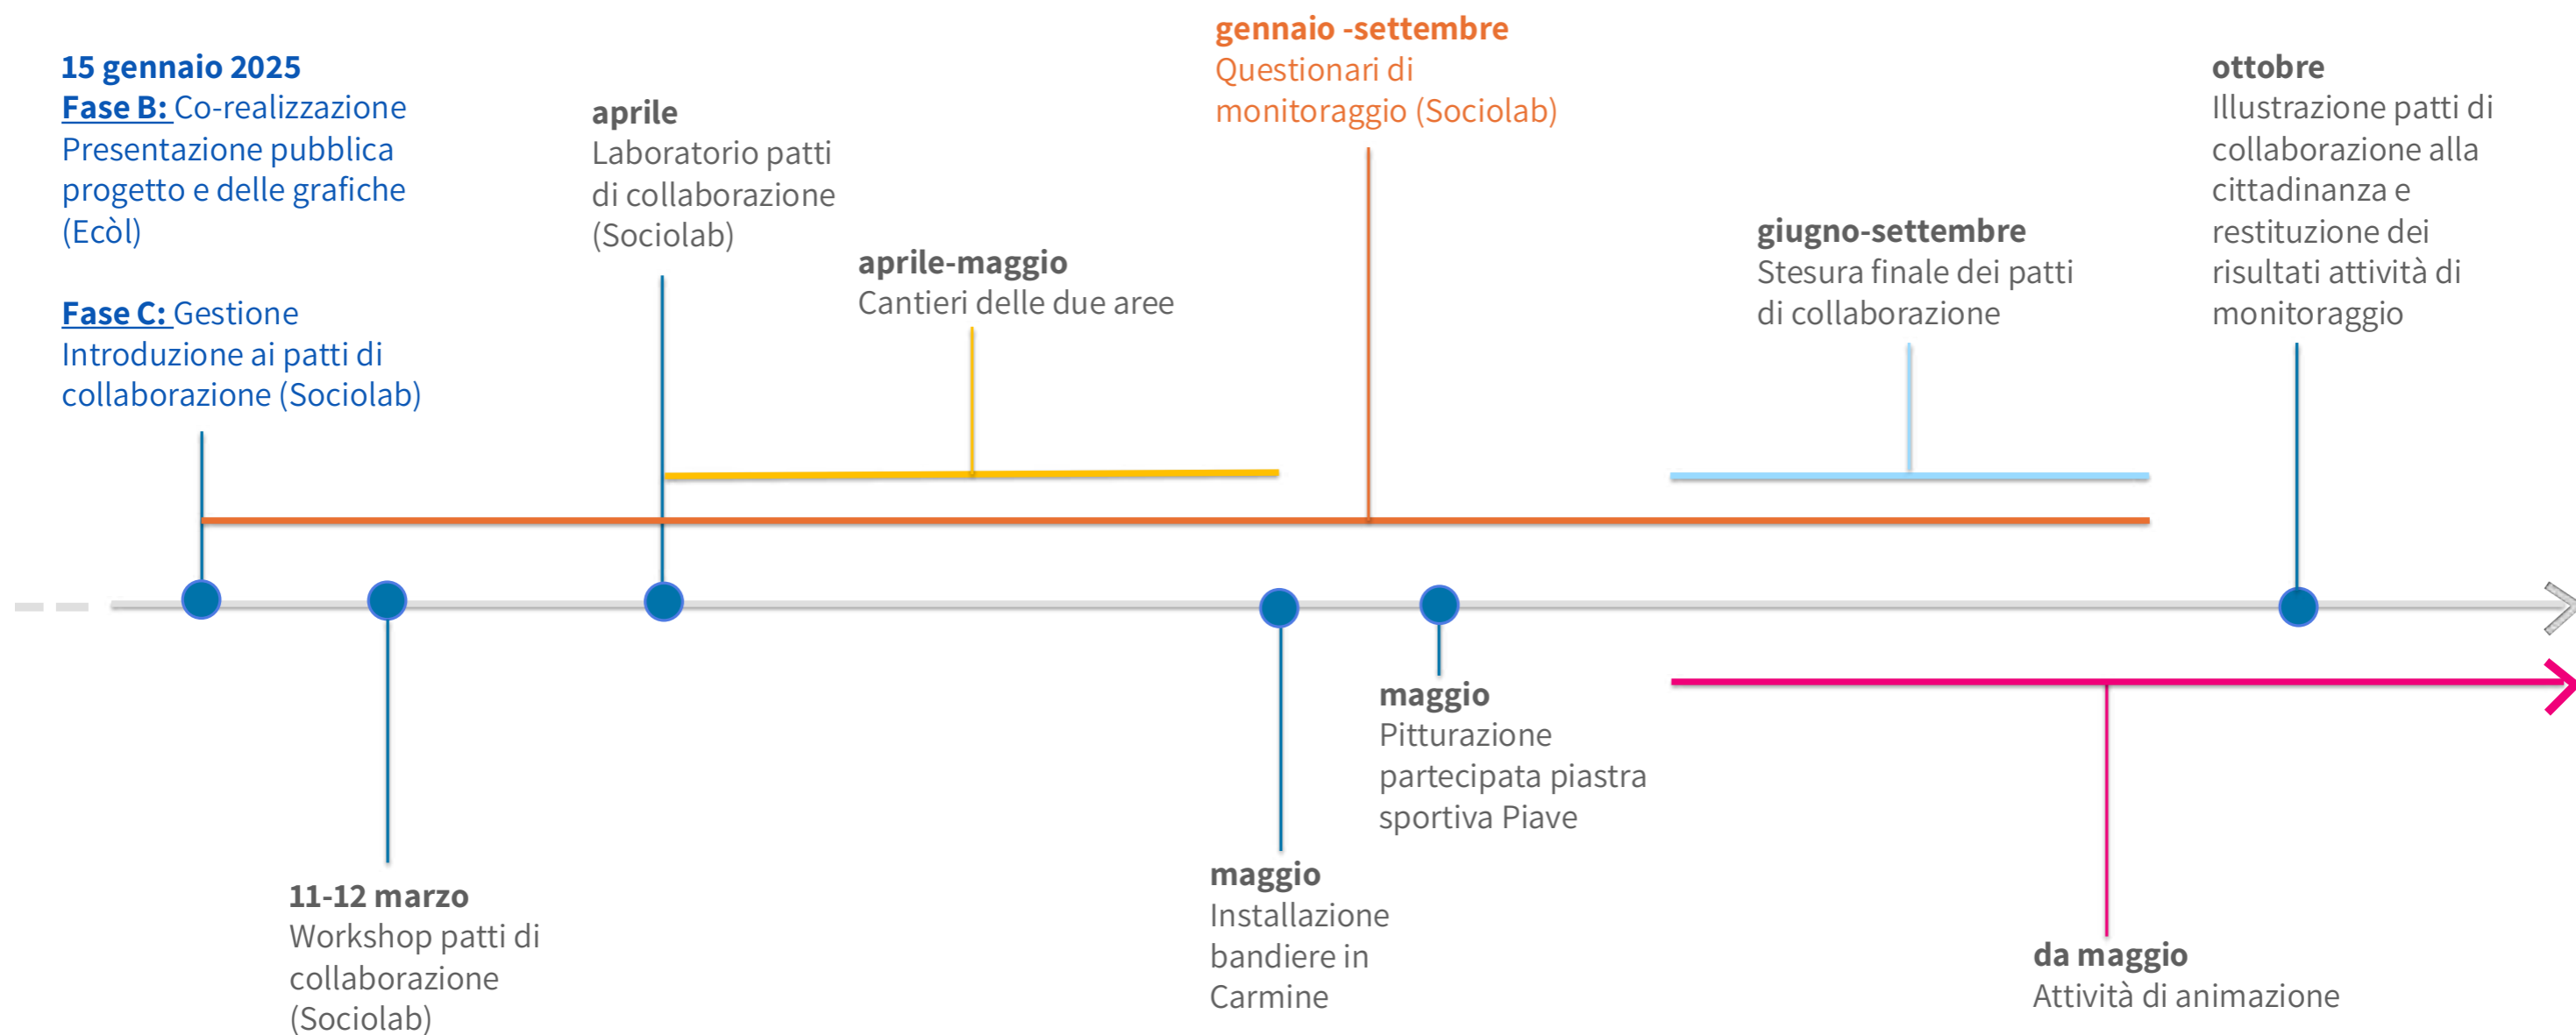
15 gennaio 2025
Fase B: Co-realizzazione
Presentazione pubblica progetto e delle grafiche (Ecòl)

Fase C: Gestione
Introduzione ai patti di collaborazione (Sociolab)

aprile
Laboratorio patti di collaborazione (Sociolab)

aprile-maggio
Cantieri delle due aree

gennaio -settembre
Questionari di monitoraggio (Sociolab)

giugno-settembre
Stesura finale dei patti di collaborazione

ottobre
Illustrazione patti di collaborazione alla cittadinanza e restituzione dei risultati attività di monitoraggio

11-12 marzo
Workshop patti di collaborazione (Sociolab)

maggio
Installazione bandiere in Carmine

maggio
Pitturazione partecipata piastra sportiva Piave

da maggio
Attività di animazione